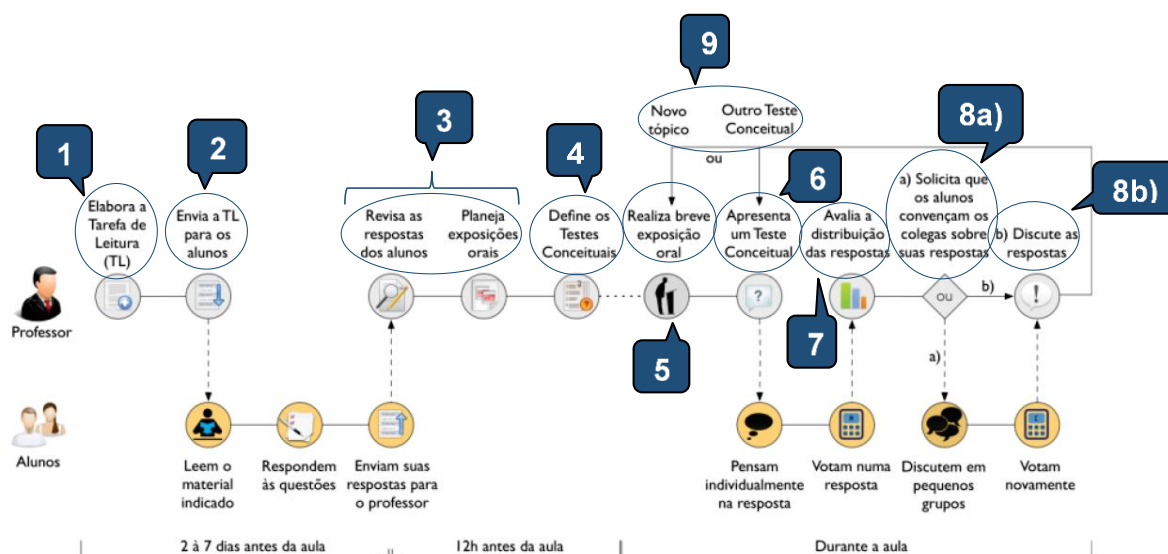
9

Novo tópico

Outro Teste Conceitual

ou

1

Elabora a Tarefa de Leitura (TL)

2

Envia a TL para os alunos

3

Revisa as respostas dos alunos

Planeja exposições orais

4

Define os Testes Conceituais

Realiza breve exposição oral

6

Apresenta um Teste Conceitual

Avalia a distribuição das respostas

8a)

a) Solicita que os alunos convençam os colegas sobre suas respostas

8b)

b) Discute as respostas

Professor

ou

b)

5

7

a)

Alunos

Leem o material indicado

Respondem às questões

Enviam suas respostas para o professor

Pensam individualmente na resposta

Votam numa resposta

Discutem em pequenos grupos

Votam novamente

2 à 7 dias antes da aula

12h antes da aula

Durante a aula